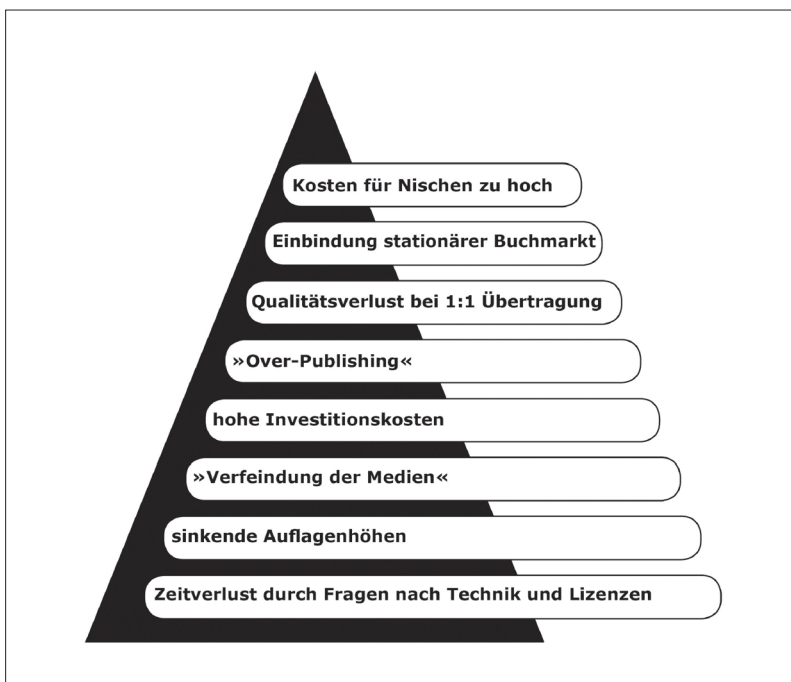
Kosten für Nischen zu hoch

Einbindung stationärer Buchmarkt

Qualitätsverlust bei 1:1 Übertragung

»Over-Publishing«

hohe Investitionskosten

»Verfeindung der Medien«

sinkende Auflagenhöhen

Zeitverlust durch Fragen nach Technik und Lizenzen